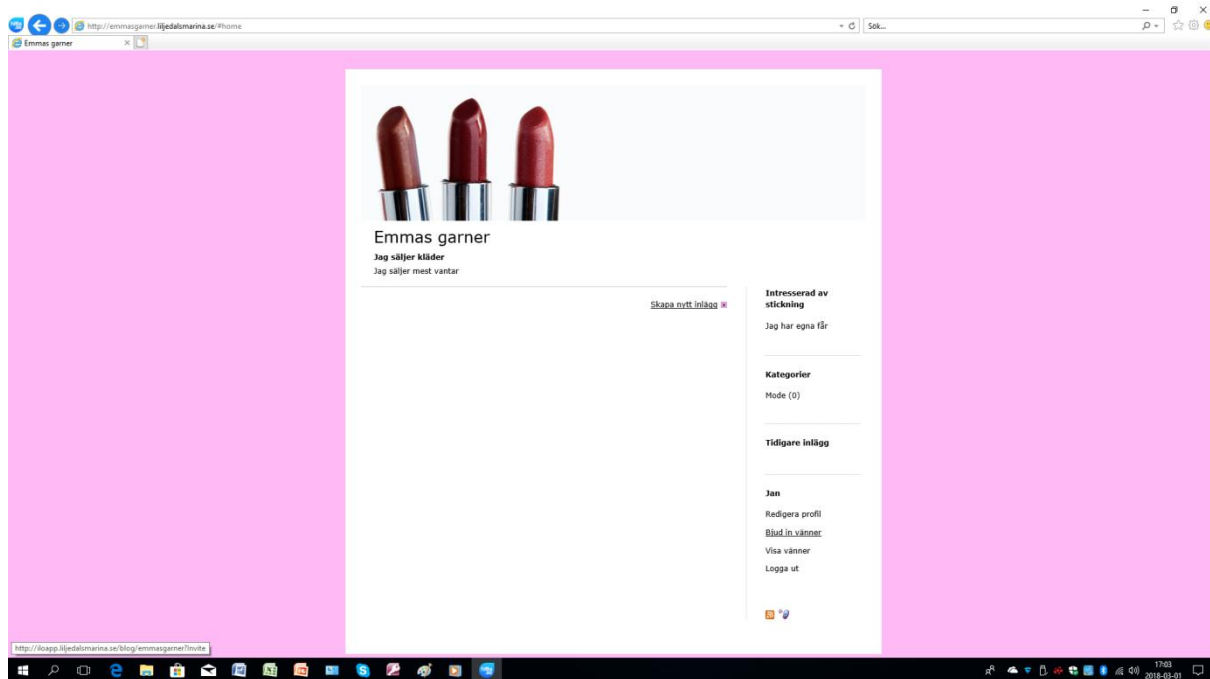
http://emmasgarner.liljedalsmarina.se/#home

Sök...

Emmas garner

Emmas garner

Jag säljer kläder

Jag säljer mest vantar

Skapa nytt inlägg

Intresserad av stickning

Jag har egna får

Kategorier

Mode (0)

Tidigare inlägg

Jan

Redigera profil

Bjud in vänner

Visa vänner

Logga ut

http://iloapp.liljedalsmarina.se/blog/emmasgarner?Invite

17:03
2018-03-01